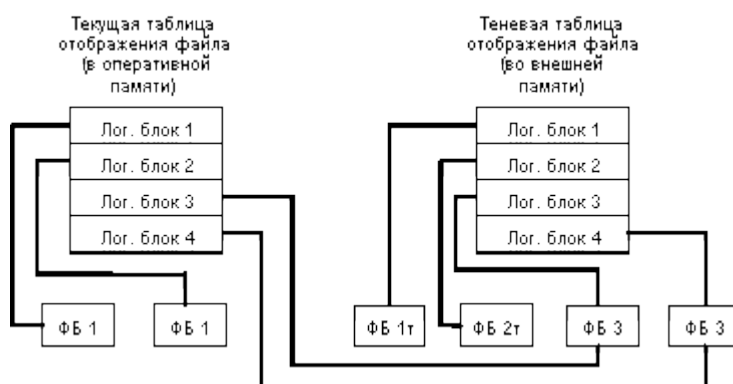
Текущая таблица отображения файла (в оперативной памяти)

Теневая таблица отображения файла (во внешней памяти)

Лог. блок 1
Лог. блок 2
Лог. блок 3
Лог. блок 4

Лог. блок 1
Лог. блок 2
Лог. блок 3
Лог. блок 4

ФБ 1
ФБ 1
ФБ 1т
ФБ 2т
ФБ 3
ФБ 3